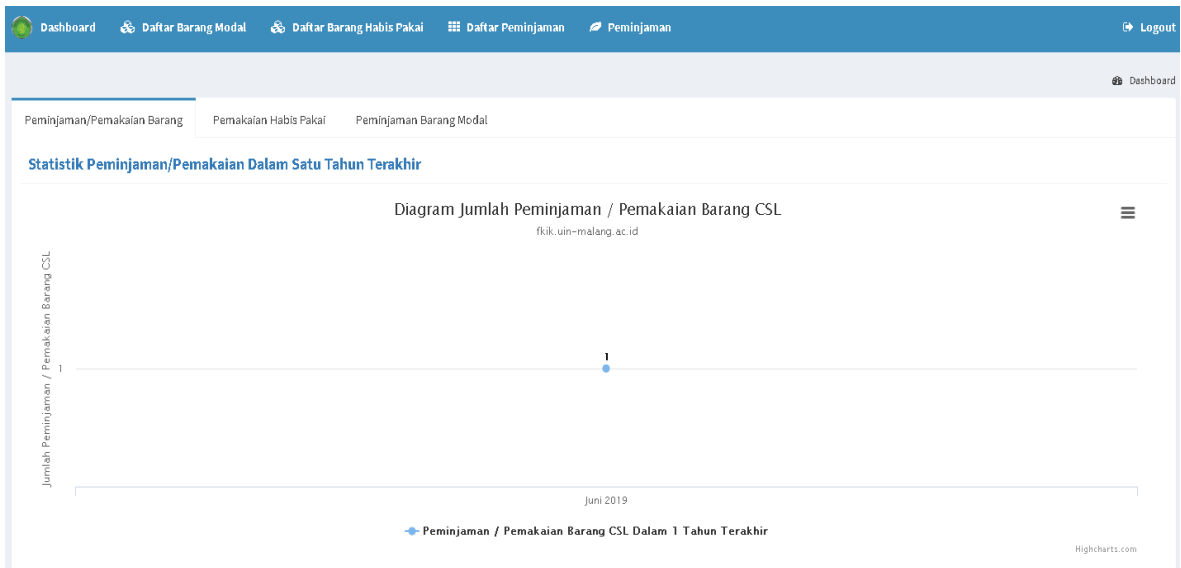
Dashboard   Daftar Barang Modal   Daftar Barang Habis Pakai   Daftar Peminjaman   Peminjaman   Logout

Dashboard

Peminjaman/Pemakaian Barang   Pemakaian Habis Pakai   Peminjaman Barang Modal

Statistik Peminjaman/Pemakaian Dalam Satu Tahun Terakhir

Diagram Jumlah Peminjaman / Pemakaian Barang CSL

fkik.uin-malang.ac.id

Jumlah Peminjaman / Pemakaian Barang CSL

1

1

Juni 2019

Peminjaman / Pemakaian Barang CSL Dalam 1 Tahun Terakhir

Highcharts.com